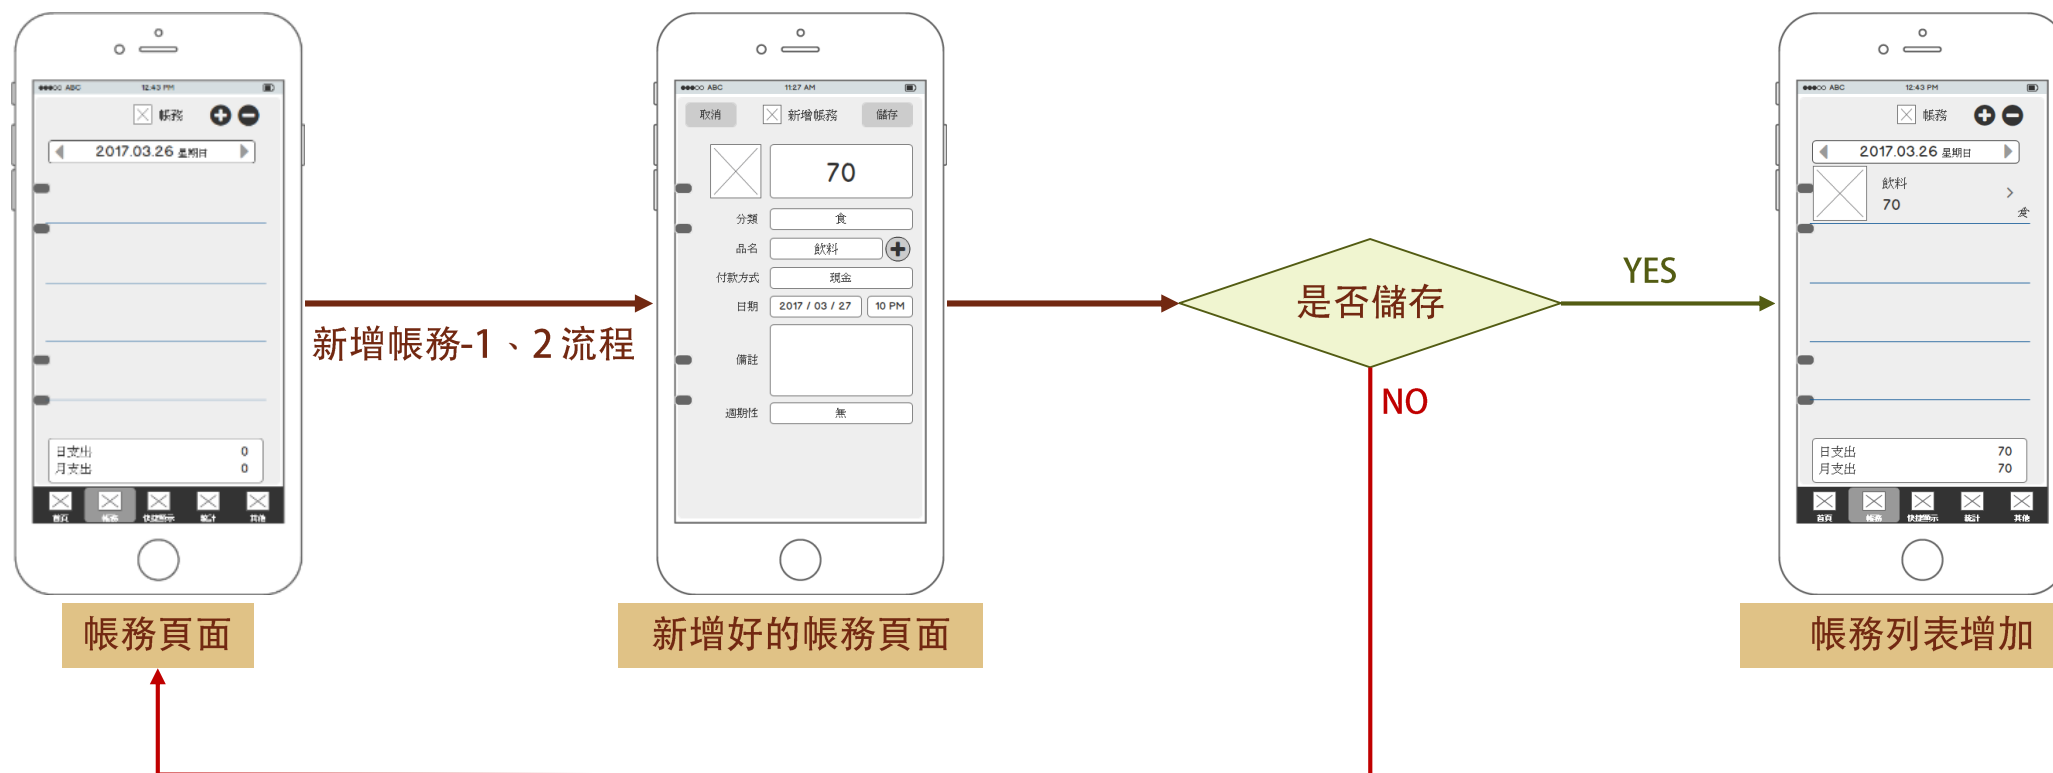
●●●○○ ABC 12:43 PM

帳務

2017.03.26 星期日

日支出 0
月支出 0

首頁 帳務 快速顯示 統計 其他

帳務頁面

新增帳務-1、2 流程

●●●○○ ABC 11:27 AM

取消 新增帳務 儲存

70

分類 食

品名 飲料

付款方式 現金

日期 2017 / 03 / 27 10 PM

備註

週期性 無

新增好的帳務頁面

是否儲存

YES

NO

●●●○○ ABC 12:43 PM

帳務

2017.03.26 星期日

飲料
70
食

日支出 70
月支出 70

首頁 帳務 快速顯示 統計 其他

帳務列表增加